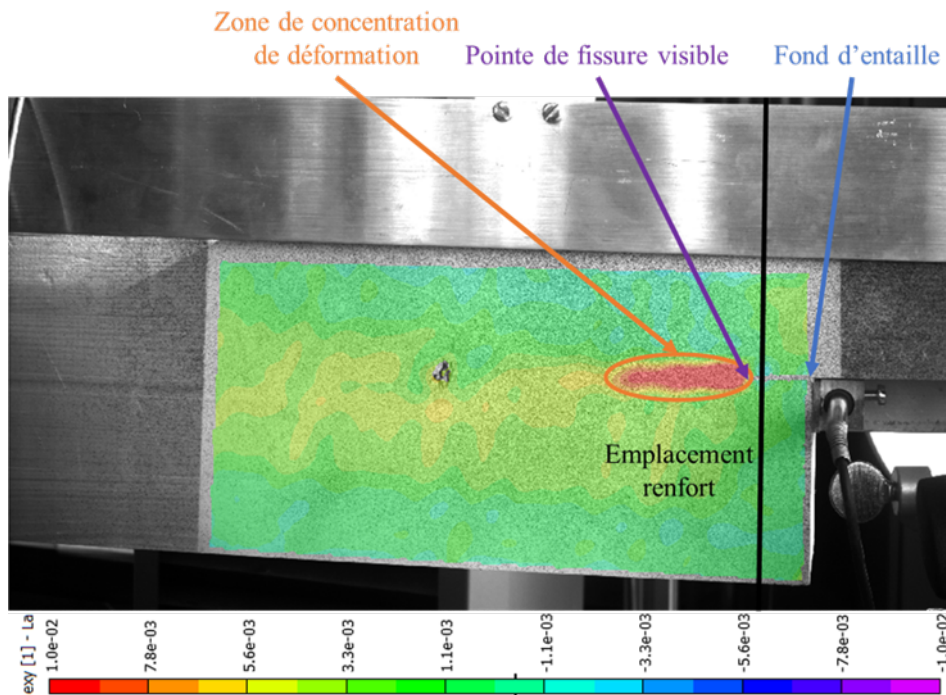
Zone de concentration de déformation

Pointe de fissure visible

Fond d'entaille

Emplacement renfort

exy [1] - La
1.0e-02
7.8e-03
5.6e-03
3.3e-03
1.1e-03
-1.1e-03
-3.3e-03
-5.6e-03
-7.8e-03
-1.0e-02